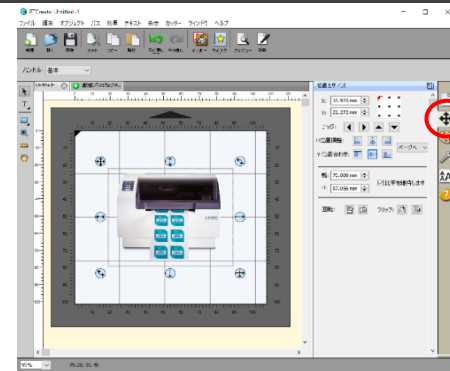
BTCreate - Untitled-1

ファイル 編集 オブジェクト パス 効果 テキスト 表示 カッター ウィンドウ ヘルプ

新規 開く 保存 カット コピー 貼付 元に戻す やり直し インポート ライブラリ プレビュー 出力

パンフレット 基本

位置とサイズ

X: 11.925 mm
Y: 22.272 mm

ロック:

V.位置揃え:

サイズ変更:

幅: 75.000 mm
高: 57.056 mm

縦横比を維持します

回転: フリップ:

95%